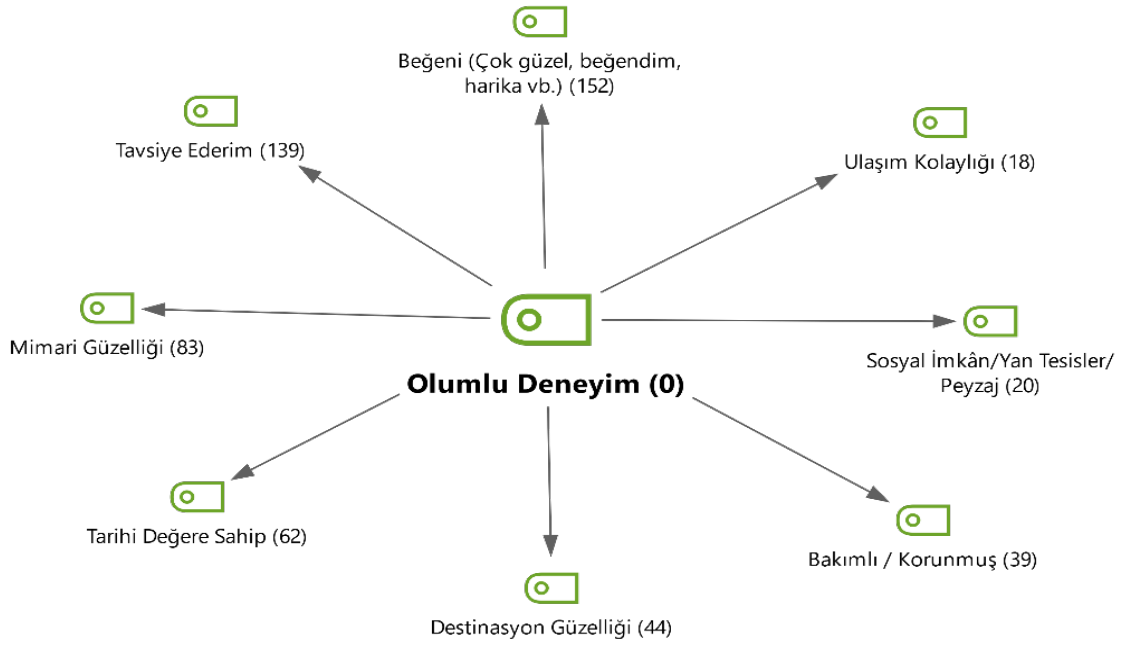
Beğeni (Çok güzel, beğendim, harika vb.) (152)

Tavsiye Ederim (139)

Ulaşım Kolaylığı (18)

Mimari Güzelliği (83)

Olumlu Deneyim (0)

Sosyal İmkân/Yan Tesisler/ Peyzaj (20)

Tarihi Değere Sahip (62)

Bakımlı / Korunmuş (39)

Destinasyon Güzelliği (44)